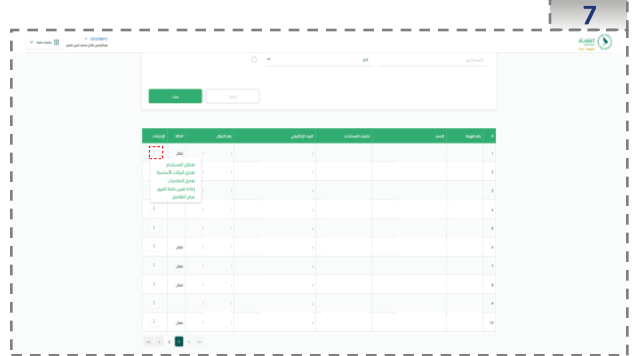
7

بحث

#

رقم الهوية

الاسم

البريد الإلكتروني

رقم الجوال

الحالة

الإجراءات

فعال

تعطيل المستخدم
تعديل البيانات الأساسية
تعديل الصلاحيات
إعادة تعيين كلمة المرور
سجل التعاملات

1
2
3
4
5
6
7
8
9
10